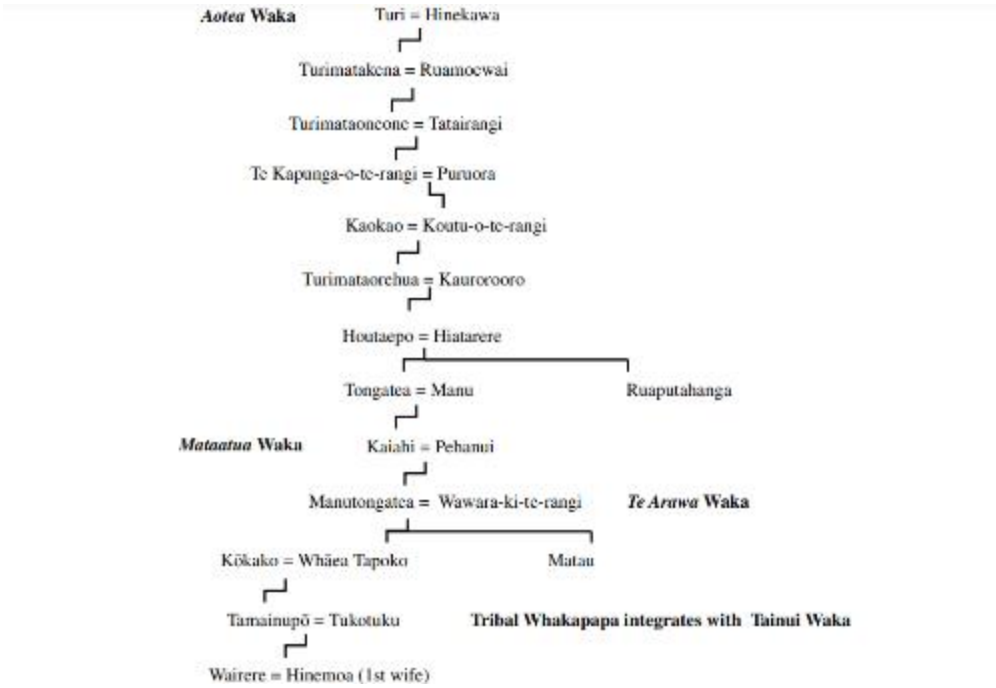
*Aotea* Waka

Turi = Hinekawa

Turimatakena = Ruamoewai

Turimataonone = Tatairangi

Te Kapunga-o-te-rangi = Puruora

Kaokao = Koutu-o-te-rangi

Turimataorehua = Kaurorooro

Houtaepo = Hiatarere

Tongatea = Manu

Ruaputahanga

*Mataatua* Waka

Kaiahi = Pehanui

Manutongatea = Wawara-ki-te-rangi

*Te Arawa* Waka

Kōkako = Whāea Tapoko

Matau

Tamainupō = Tukotuku

Tribal Whakapapa integrates with Tainui Waka

Wairere = Hinemoa (1st wife)